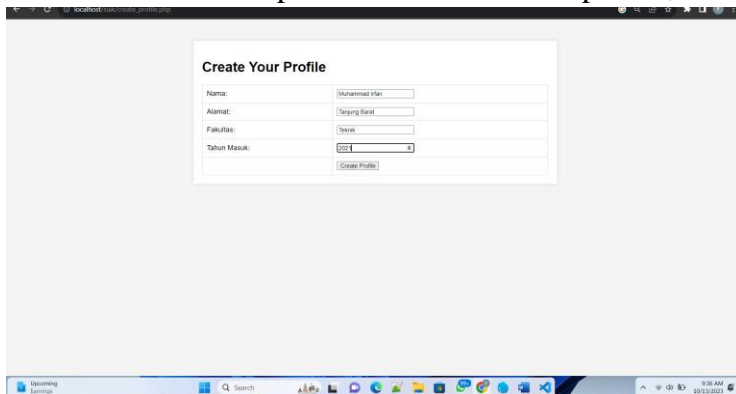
localhost/siak/create_profile.php

Create Your Profile

| Nama: | Muhammad Irfan |
|---|---|
| Alamat: | Tanjung Barat |
| Fakultas: | Teknik |
| Tahun Masuk: | 2021 |
| | Create Profile |

Upcoming
Earnings

Search

9:36 AM
10/15/2023